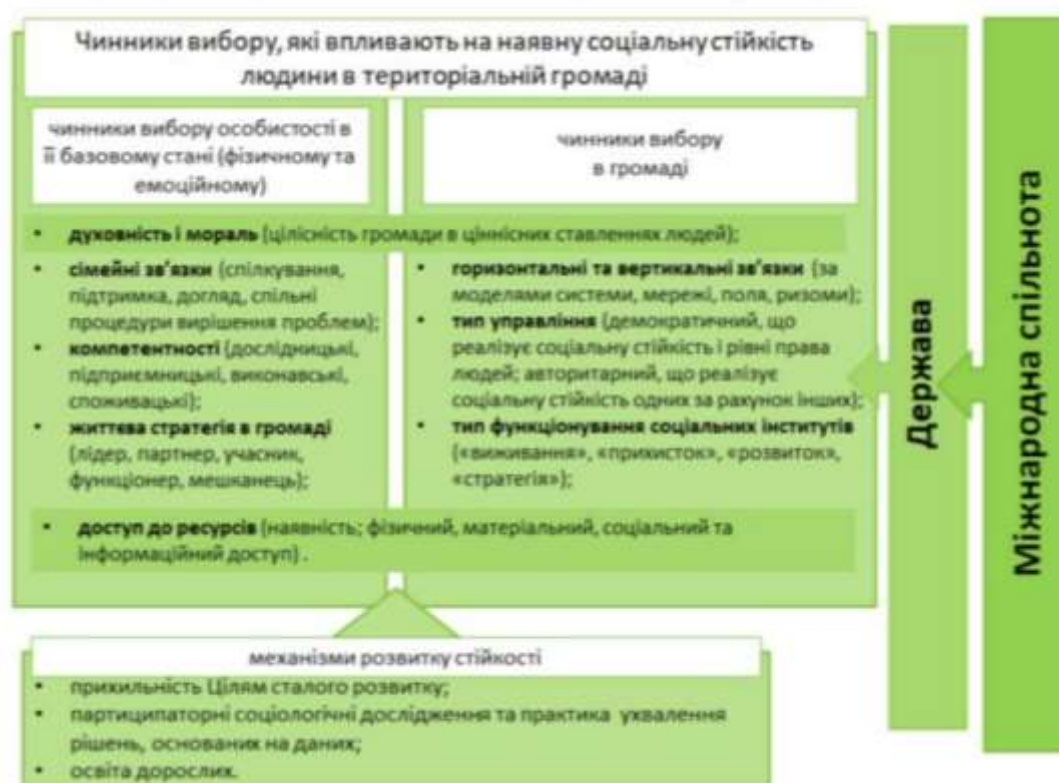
Чинники вибору, які впливають на наявну соціальну стійкість людини в територіальній громаді

чинники вибору особистості в її базовому стані (фізичному та емоційному)

чинники вибору в громаді

• духовність і мораль (цілісність громади в ціннісних ставленнях людей);

• сімейні зв'язки (спілкування, підтримка, догляд, спільні процедури вирішення проблем);
• компетентності (дослідницькі, підприємницькі, виконавські, споживацькі);
• життєва стратегія в громаді (лідер, партнер, учасник, функціонер, мешканець);

• горизонтальні та вертикальні зв'язки (за моделями системи, мережі, поля, ризоми);
• тип управління (демократичний, що реалізує соціальну стійкість і рівні права людей; авторитарний, що реалізує соціальну стійкість одних за рахунок інших);
• тип функціонування соціальних інститутів («виживання», «прихисток», «розвиток», «стратегія»);

• доступ до ресурсів (наявність; фізичний, матеріальний, соціальний та інформаційний доступ) .

механізми розвитку стійкості
• прихильність Цілям сталого розвитку;
• партиципаторні соціологічні дослідження та практика ухвалення рішень, оснований на даних;
• освіта дорослих.

Держава

Міжнародна спільнота